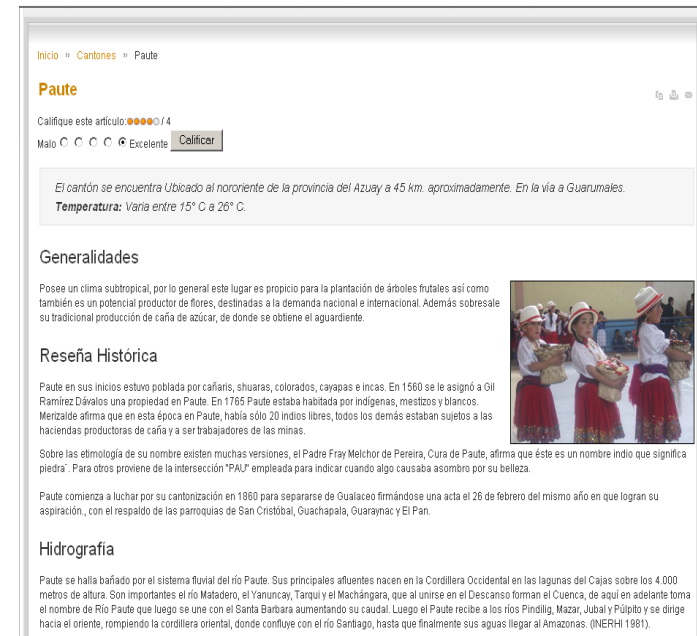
Inicio » Cantones » Paute

Paute

Califique este artículo: / 4

Malo Excelente Calificar

El cantón se encuentra Ubicado al nororiente de la provincia del Azuay a 45 km. aproximadamente. En la vía a Guarumales.
Temperatura: Varía entre 15° C a 26° C.

Generalidades

Posee un clima subtropical, por lo general este lugar es propicio para la plantación de árboles frutales así como también es un potencial productor de flores, destinadas a la demanda nacional e internacional. Además sobresale su tradicional producción de caña de azúcar, de donde se obtiene el aguardiente.

Reseña Histórica

Paute en sus inicios estuvo poblada por cañaris, shuaras, colorados, cayapas e incas. En 1560 se le asignó a Gil Ramírez Dávalos una propiedad en Paute. En 1765 Paute estaba habitada por indígenas, mestizos y blancos. Merizalde afirma que en esta época en Paute, había sólo 20 indios libres, todos los demás estaban sujetos a las haciendas productoras de caña y a ser trabajadores de las minas.

Sobre la etimología de su nombre existen muchas versiones, el Padre Fray Melchor de Pereira, Cura de Paute, afirma que éste es un nombre indio que significa piedra". Para otros proviene de la intersección "PAU" empleada para indicar cuando algo causaba asombro por su belleza.

Paute comienza a luchar por su cantonización en 1860 para separarse de Gualaceo firmándose una acta el 26 de febrero del mismo año en que logran su aspiración., con el respaldo de las parroquias de San Cristóbal, Guachapala, Guaraynac y El Pan.

Hidrografía

Paute se halla bañado por el sistema fluvial del río Paute. Sus principales afluentes nacen en la Cordillera Occidental en las lagunas del Cajas sobre los 4.000 metros de altura. Son importantes el río Matadero, el Yanuncay, Tarqui y el Machángara, que al unirse en el Descanso forman el Cuenca, de aquí en adelante toma el nombre de Río Paute que luego se une con el Santa Barbara aumentando su caudal. Luego el Paute recibe a los ríos Pindilig, Mazar, Jubal y Púlpito y se dirige hacia el oriente, rompiendo la cordillera oriental, donde confluye con el río Santiago, hasta que finalmente sus aguas llegar al Amazonas. (INERHI 1981).